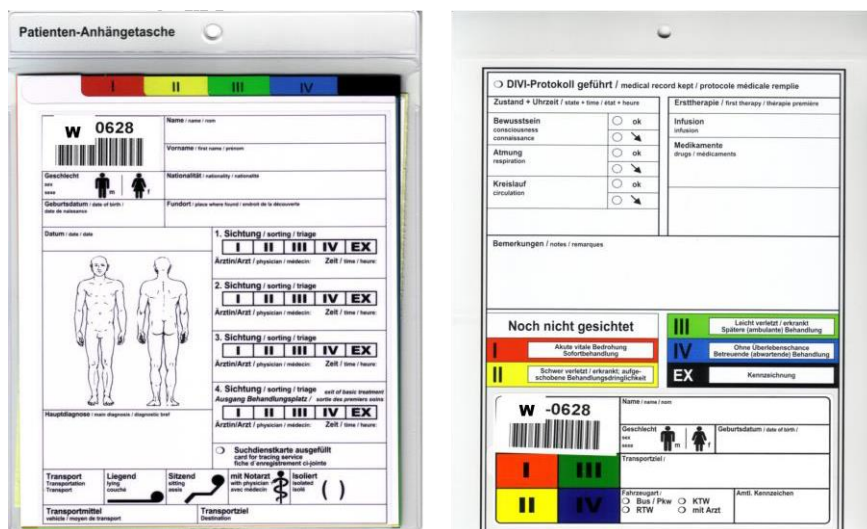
Patienten-Anhängetasche

I II III IV

W 0628

Name / name / nom

Vorname / first name / prénom

Geschlecht
sex
sexe
m f

Nationalität / nationality / nationalité

Geburtsdatum / date of birth / date de naissance

Fundort / place where found / endroit de la découverte

Datum / date / date

1. Sichtung / sorting / triage
| I | II | III | IV | EX |
Ärztin/Arzt / physician / médecin: Zeit / time / heure:

2. Sichtung / sorting / triage
| I | II | III | IV | EX |
Ärztin/Arzt / physician / médecin: Zeit / time / heure:

3. Sichtung / sorting / triage
| I | II | III | IV | EX |
Ärztin/Arzt / physician / médecin: Zeit / time / heure:

4. Sichtung / sorting / triage exit of basic treatment
Ausgang Behandlungsplatz / sortie des premiers soins
| I | II | III | IV | EX |
Ärztin/Arzt / physician / médecin: Zeit / time / heure:

Hauptdiagnose / main diagnosis / diagnostic bref

Suchdienstkarte ausgefüllt
card for tracing service
fiche d'enregistrement ci-jointe

Transport
Transportation
Transport

Liegend
lying
couché

Sitzend
sitting
assis

mit Notarzt
with physician
avec médecin

Isoliert
isolated
isolé

( )

Transportmittel
vehicle / moyen de transport

Transportziel
Destination

DIVI-Protokoll geführt / medical record kept / protocole médicale remplie

Zustand + Uhrzeit / state + time / état + heure

Bewusstsein
consciousness
connaissance
ok
↘

Atmung
respiration
ok
↘

Kreislauf
circulation
ok
↘

Ersttherapie / first therapy / thérapie première

Infusion
infusion

Medikamente
drugs / médicaments

Bemerkungen / notes / remarques

Noch nicht gesichtet

I Akute vitale Bedrohung Sofortbehandlung

II Schwer verletzt / erkrankt: aufgeschobene Behandlungsdringlichkeit

III Leicht verletzt / erkrankt Spätere (ambulante) Behandlung

IV Ohne Überlebenschance Betreuende (abwartende) Behandlung

EX Kennzeichnung

W -0628

Name / name / nom

Geschlecht
sex
sexe
m f

Geburtsdatum / date of birth /

Transportziel /

I III
II IV

Fahrzeugart /
Bus / Pkw
RTW
KTW
mit Arzt

Amtl. Kennzeichen